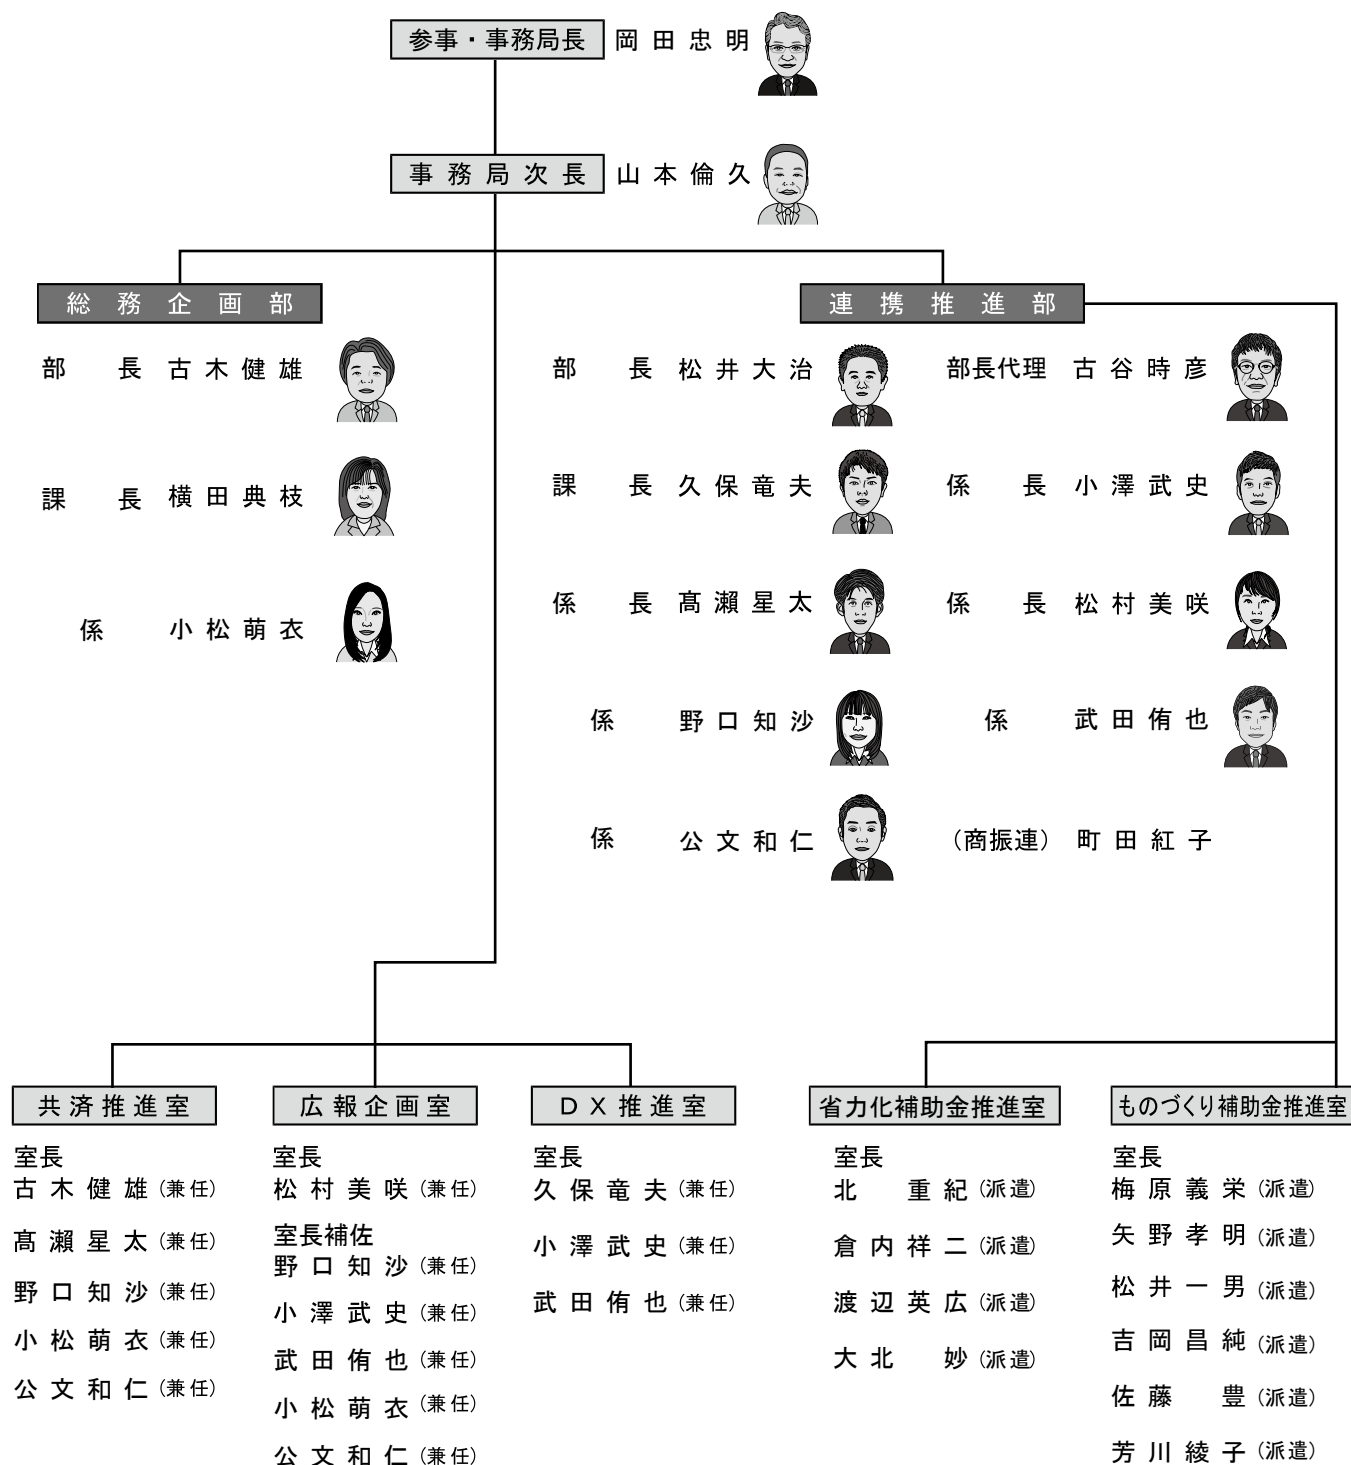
参事・事務局長 岡田忠明

事務局次長 山本倫久

総務企画部

部長 古木健雄

課長 横田典枝

係 小松萌衣

連携推進部

部長 松井大治

部長代理 古谷時彦

課長 久保竜夫

係長 小澤武史

係長 髙瀬星太

係長 松村美咲

係 野口知沙

係 武田侑也

係 公文和仁

（商振連） 町田紅子

共済推進室

室長
古木健雄（兼任）
髙瀬星太（兼任）
野口知沙（兼任）
小松萌衣（兼任）
公文和仁（兼任）

広報企画室

室長
松村美咲（兼任）
室長補佐
野口知沙（兼任）
小澤武史（兼任）
武田侑也（兼任）
小松萌衣（兼任）
公文和仁（兼任）

DX推進室

室長
久保竜夫（兼任）
小澤武史（兼任）
武田侑也（兼任）

省力化補助金推進室

室長
北 重紀（派遣）
倉内祥二（派遣）
渡辺英広（派遣）
大北 妙（派遣）

ものづくり補助金推進室

室長
梅原義栄（派遣）
矢野孝明（派遣）
松井一男（派遣）
吉岡昌純（派遣）
佐藤 豊（派遣）
芳川綾子（派遣）